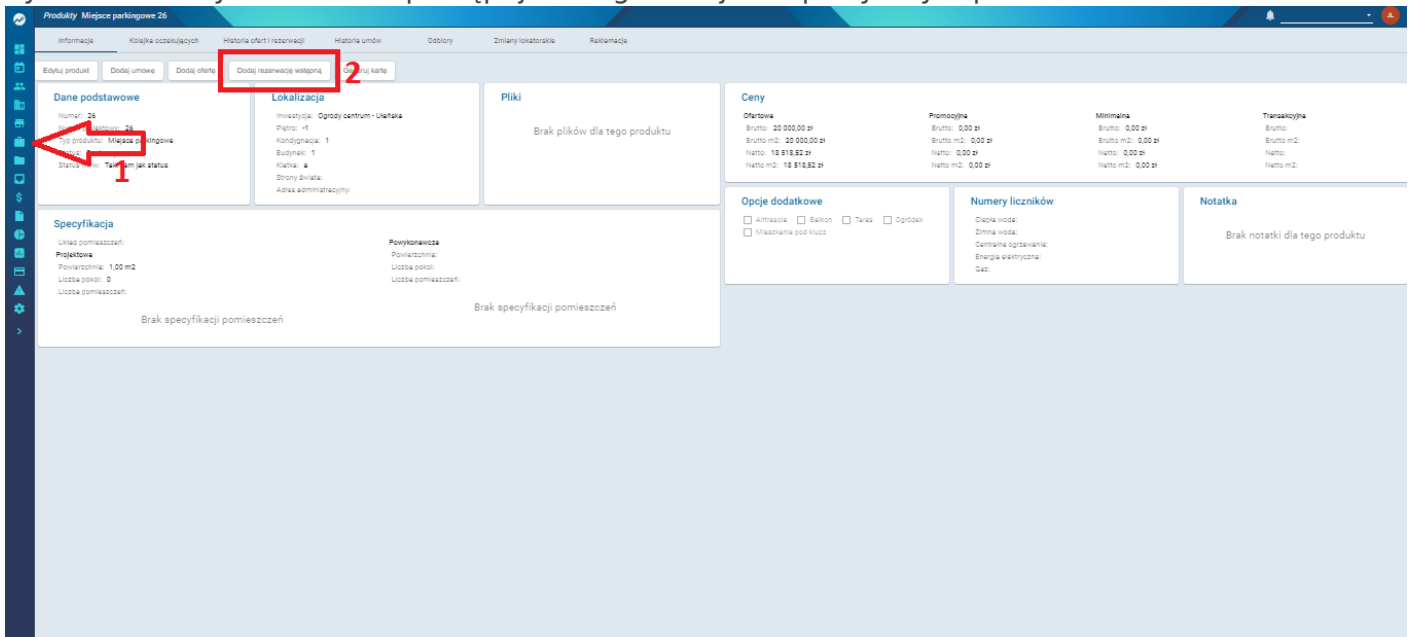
Produkty Miejsce parkingowe 26

Informacje | Kolejka oczekujących | Historia ofert i rezerwacji | Historia umów | Odbiory | Zmiany lokatorskie | Reklamacje

Edytuj produkt | Dodaj umowę | Dodaj ofertę | Dodaj rezerwację wstępną | Generuj kartę

2

Dane podstawowe
Numer: 26
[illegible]: 26
Typ produktu: Miejsce parkingowe
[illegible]
Status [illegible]: Taki sam jak status

1

Lokalizacja
Inwestycja: Ogrody centrum - Ułańska
Piętro: -1
Kondygnacja: 1
Budynek: 1
Klatka: a
Strony świata:
Adres administracyjny:

Pliki
Brak plików dla tego produktu

Ceny
Ofertowe
Brutto: 20 000,00 zł
Brutto m2: 20 000,00 zł
Netto: 18 818,52 zł
Netto m2: 18 818,52 zł

Promocyjne
Brutto: 0,00 zł
Brutto m2: 0,00 zł
Netto: 0,00 zł
Netto m2: 0,00 zł

Minimalne
Brutto: 0,00 zł
Brutto m2: 0,00 zł
Netto: 0,00 zł
Netto m2: 0,00 zł

Transakcyjne
Brutto:
Brutto m2:
Netto:
Netto m2:

Opcje dodatkowe
Antresola | Balkon | Taras | Ogródek
Mieszkanie pod klucz

Numery liczników
Ciepła woda:
Zimna woda:
Centralne ogrzewanie:
Energia elektryczna:
Gaz:

Notatka
Brak notatki dla tego produktu

Specyfikacja
Układ pomieszczeń:
Projektowa
Powierzchnia: 1,00 m2
Liczba pokoi: 0
Liczba pomieszczeń:
Brak specyfikacji pomieszczeń

Powykonawcza
Powierzchnia:
Liczba pokoi:
Liczba pomieszczeń:
Brak specyfikacji pomieszczeń